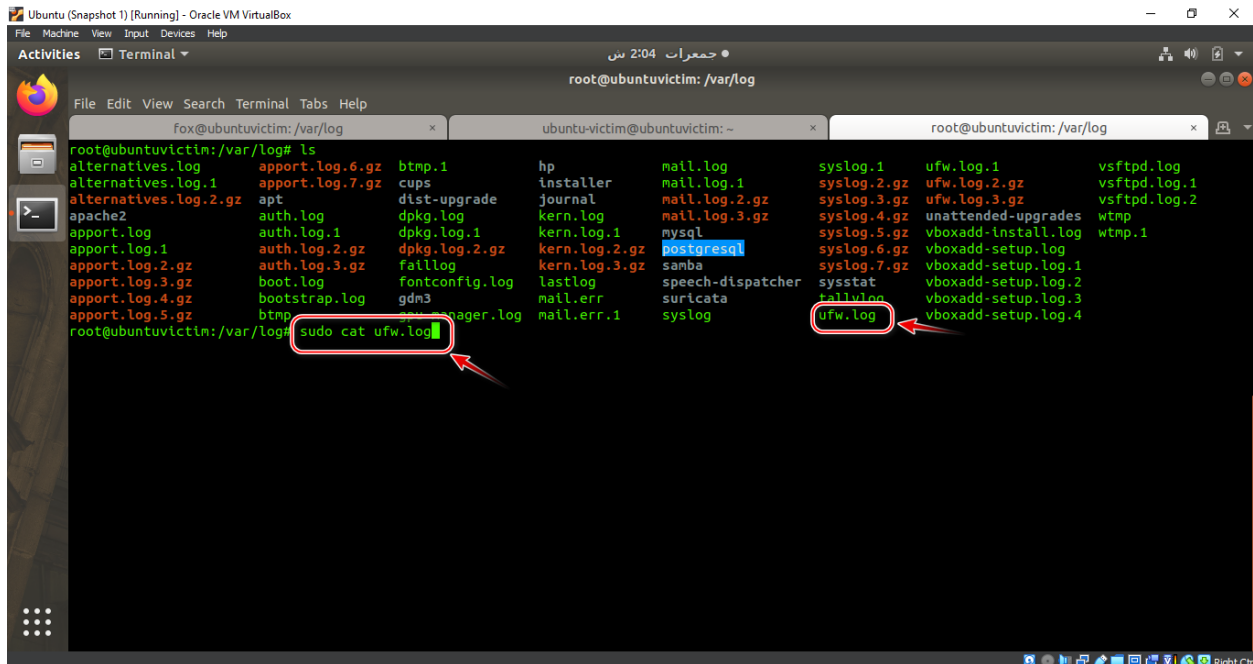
Ubuntu (Snapshot 1) [Running] - Oracle VM VirtualBox

File Machine View Input Devices Help

Activities Terminal ▾ جمعرات 2:04 ش ●

root@ubuntuvictim: /var/log

File Edit View Search Terminal Tabs Help

fox@ubuntuvictim: /var/log ×
ubuntu-victim@ubuntuvictim: ~ ×
root@ubuntuvictim: /var/log ×

root@ubuntuvictim:/var/log# ls

| | | | | | | | |
|---|---|---|---|---|---|---|---|
| alternatives.log | apport.log.6.gz | btmp.1 | hp | mail.log | syslog.1 | ufw.log.1 | vsftpd.log |
| alternatives.log.1 | apport.log.7.gz | cups | installer | mail.log.1 | syslog.2.gz | ufw.log.2.gz | vsftpd.log.1 |
| alternatives.log.2.gz | apt | dist-upgrade | journal | mail.log.2.gz | syslog.3.gz | ufw.log.3.gz | vsftpd.log.2 |
| apache2 | auth.log | dpkg.log | kern.log | mail.log.3.gz | syslog.4.gz | unattended-upgrades | wtmp |
| apport.log | auth.log.1 | dpkg.log.1 | kern.log.1 | mysql | syslog.5.gz | vboxadd-install.log | wtmp.1 |
| apport.log.1 | auth.log.2.gz | dpkg.log.2.gz | kern.log.2.gz | postgresql | syslog.6.gz | vboxadd-setup.log | |
| apport.log.2.gz | auth.log.3.gz | faillog | kern.log.3.gz | samba | syslog.7.gz | vboxadd-setup.log.1 | |
| apport.log.3.gz | boot.log | fontconfig.log | lastlog | speech-dispatcher | sysstat | vboxadd-setup.log.2 | |
| apport.log.4.gz | bootstrap.log | gdm3 | mail.err | suricata | tallylog | vboxadd-setup.log.3 | |
| apport.log.5.gz | btmp | gpu-manager.log | mail.err.1 | syslog | ufw.log | vboxadd-setup.log.4 | |

root@ubuntuvictim:/var/log# sudo cat ufw.log

Right Ctrl